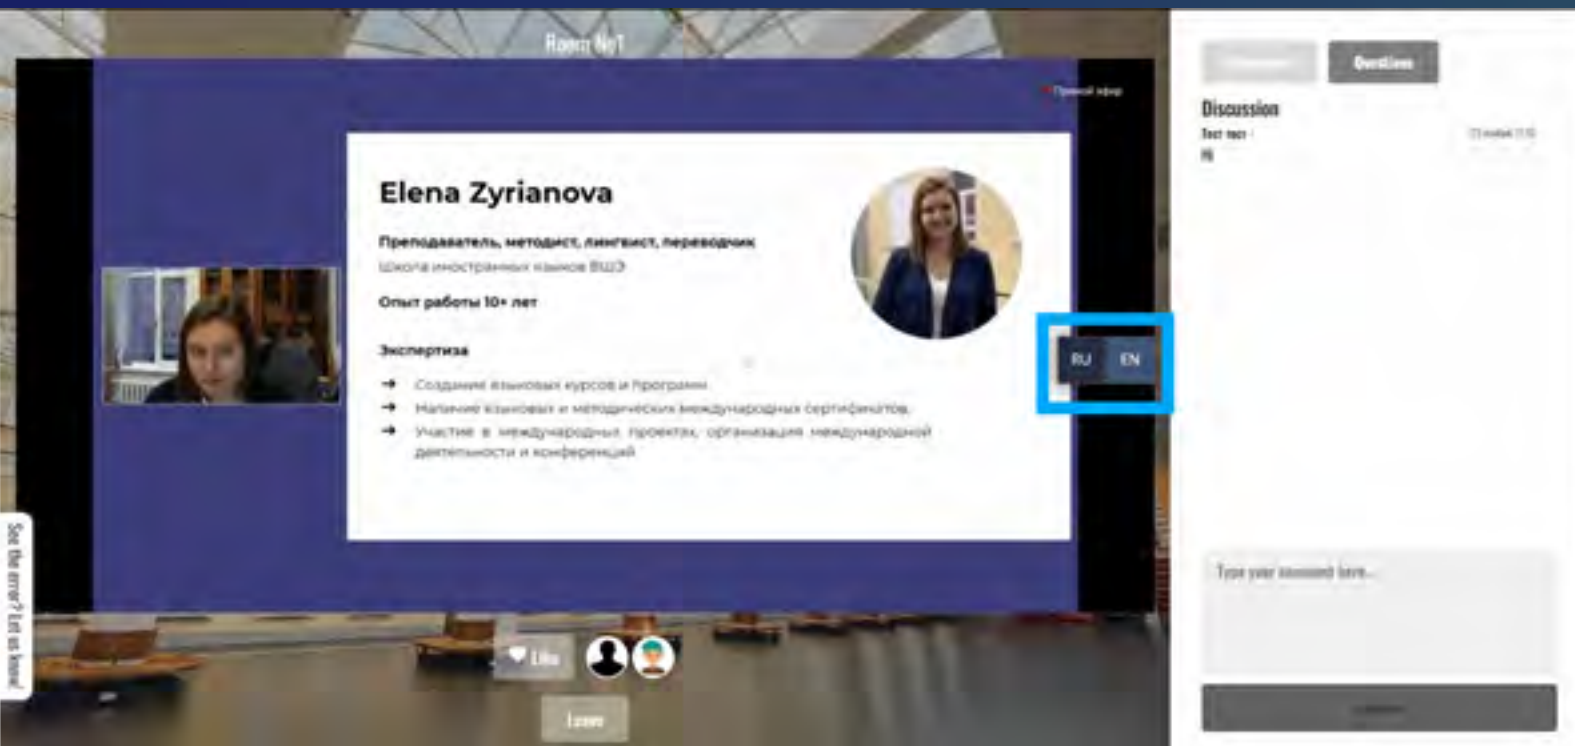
Room №1

Прямой эфир

Elena Zyrianova

Преподаватель, методист, лингвист, переводчик

Школа иностранных языков ВШЭ

Опыт работы 10+ лет

Экспертиза

➜ Создание языковых курсов и программ

➜ Наличие языковых и методических международных сертификатов

➜ Участие в международных проектах, организация международной деятельности и конференций

RU EN

Like

Leave

See the error? Let us know!

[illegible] Questions

Discussion

Test test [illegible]

Hi

Type your comment here...

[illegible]